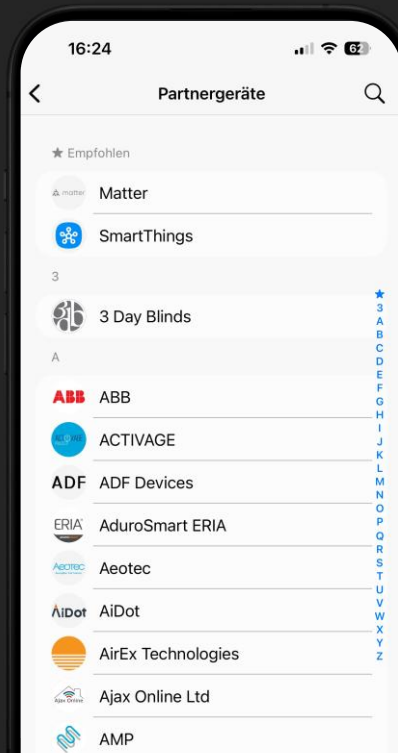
16:24
62

Partnergeräte

★ Empfohlen

matter Matter

SmartThings

3

3 Day Blinds

A

ABB ABB

ACTIVAGE

ADF ADF Devices

ERIA AduroSmart ERIA

Aeotec Aeotec

AiDot AiDot

AirEx Technologies

Ajax Online Ajax Online Ltd

AMP

★
3
A
B
C
D
E
F
G
H
I
J
K
L
M
N
O
P
Q
R
S
T
U
V
W
X
Y
Z